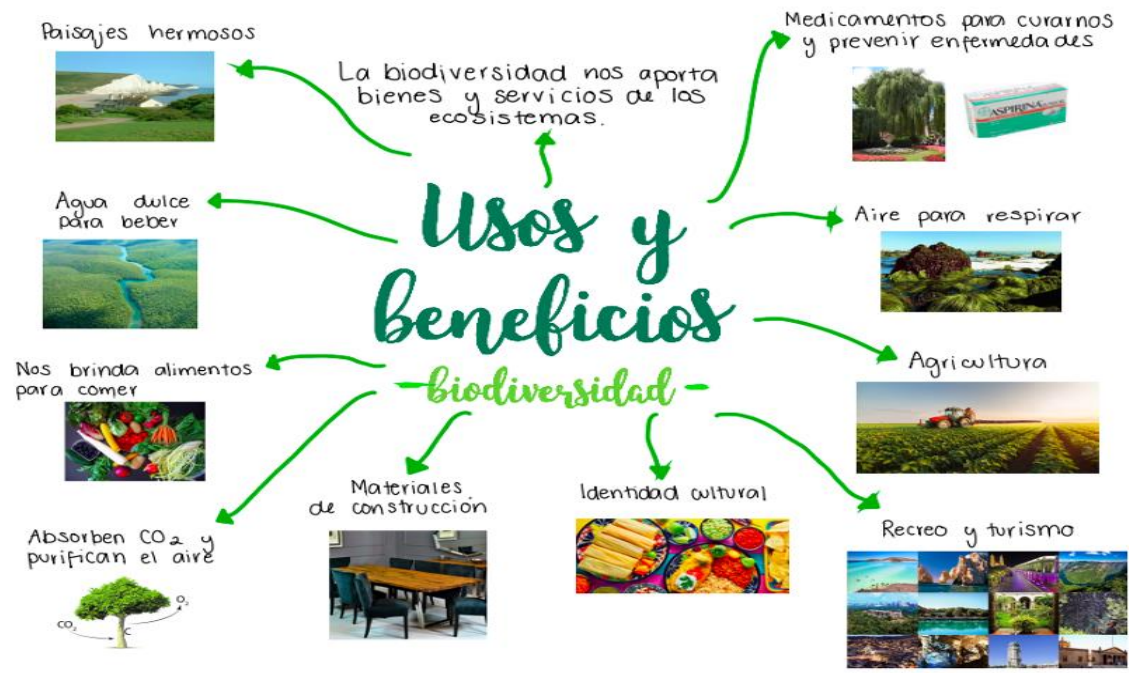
Usos y beneficios
- biodiversidad -

La biodiversidad nos aporta bienes y servicios de los ecosistemas.

Paisajes hermosos

Agua dulce para beber

Nos brinda alimentos para comer

Absorben $CO_2$ y purifican el aire

$CO_2$
$O_2$

Materiales de construcción

Identidad cultural

Medicamentos para curarnos y prevenir enfermedades

ASPIRINA

Aire para respirar

Agricultura

Recreo y turismo